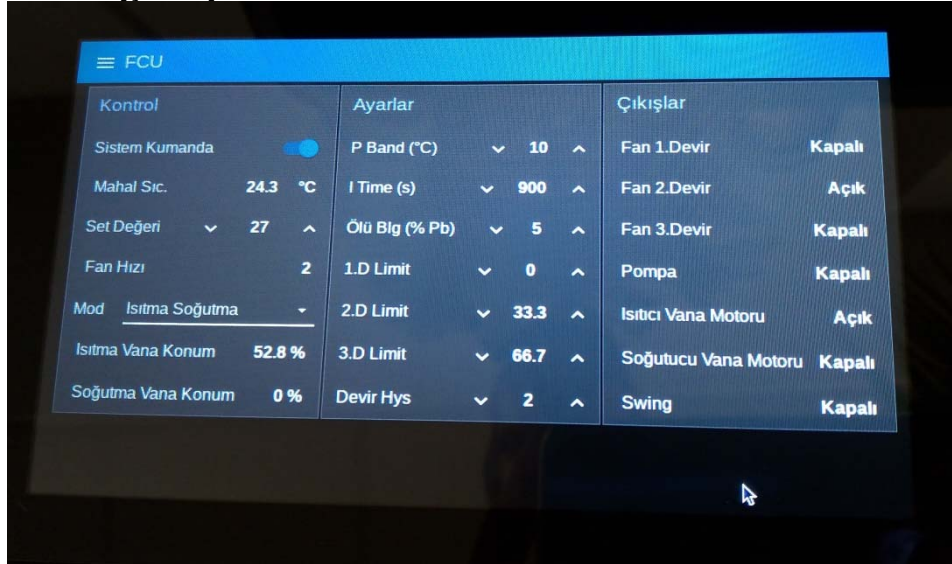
FCU

Kontrol

Sistem Kumanda

Mahal Sıc. 24.3 °C

Set Değeri 27

Fan Hızı 2

Mod Isıtma Soğutma

Isıtma Vana Konum 52.8 %

Soğutma Vana Konum 0 %

Ayarlar

P Band (°C) 10

I Time (s) 900

Ölü Blg (% Pb) 5

1.D Limit 0

2.D Limit 33.3

3.D Limit 66.7

Devir Hys 2

Çıkışlar

Fan 1.Devir Kapalı

Fan 2.Devir Açık

Fan 3.Devir Kapalı

Pompa Kapalı

Isıtıcı Vana Motoru Açık

Soğutucu Vana Motoru Kapalı

Swing Kapalı